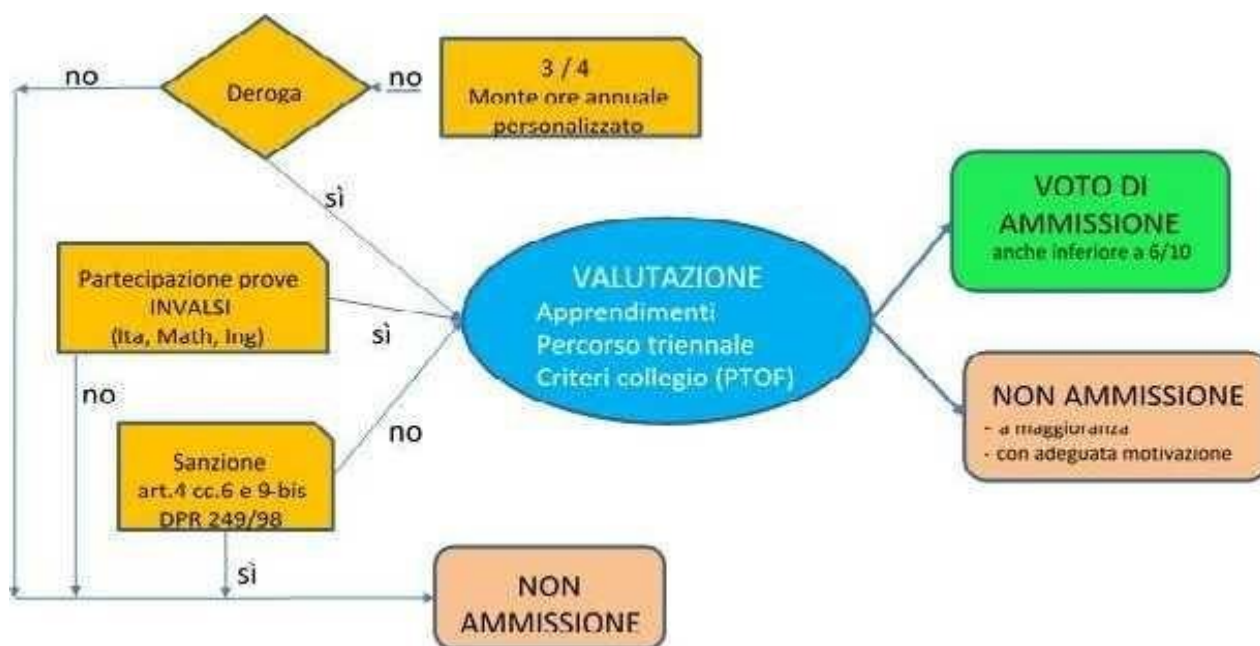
no

Deroga

no

3 / 4
Monte ore annuale personalizzato

sì

Partecipazione prove INVALSI (Ita, Math, Ing)

sì

no

VALUTAZIONE
Apprendimenti
Percorso triennale
Criteri collegio (PTOF)

VOTO DI AMMISSIONE
anche inferiore a 6/10

NON AMMISSIONE
- a maggioranza
- con adeguata motivazione

no

Sanzione
art.4 cc.6 e 9-bis
DPR 249/98

sì

NON AMMISSIONE